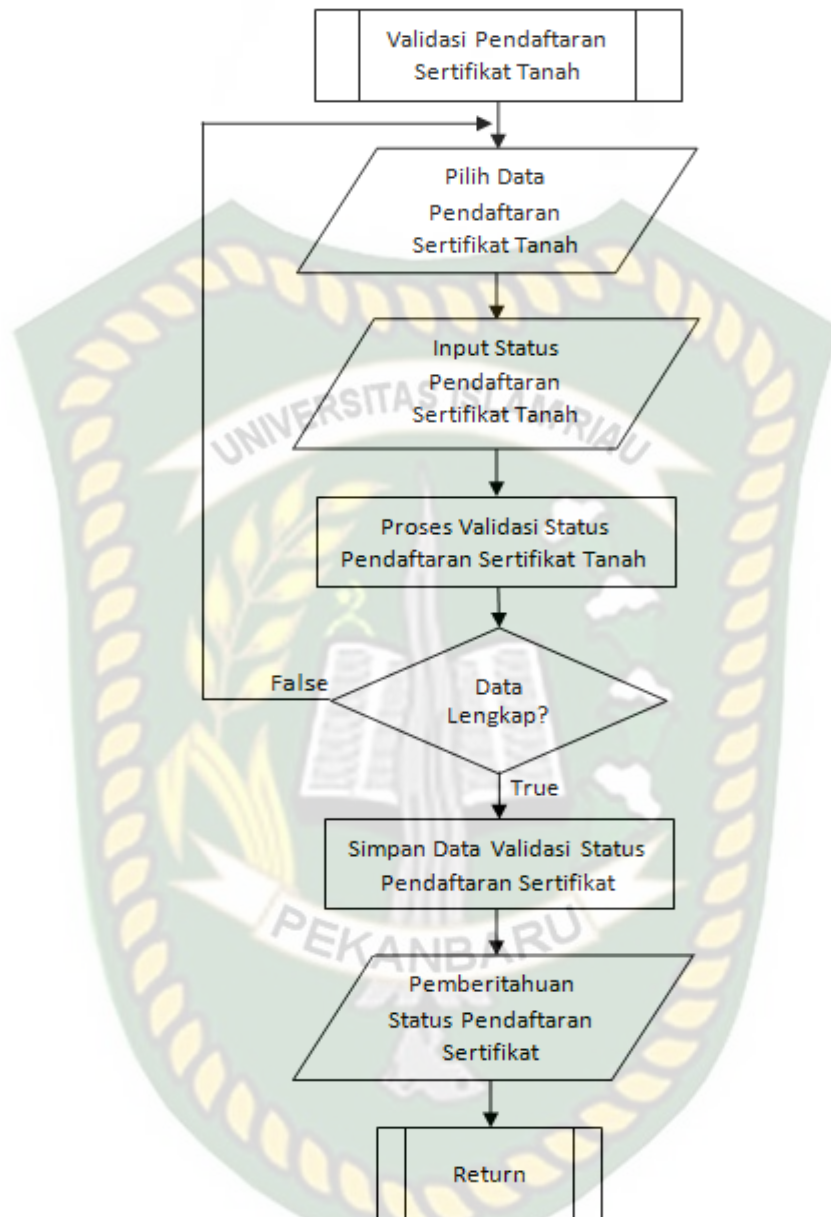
Validasi Pendaftaran Sertifikat Tanah

Pilih Data Pendaftaran Sertifikat Tanah

Input Status Pendaftaran Sertifikat Tanah

UNIVERSITAS ISLAM RIAU

Proses Validasi Status Pendaftaran Sertifikat Tanah

False

Data Lengkap?

True

Simpan Data Validasi Status Pendaftaran Sertifikat

PEKANBARU

Pemberitahuan Status Pendaftaran Sertifikat

Return